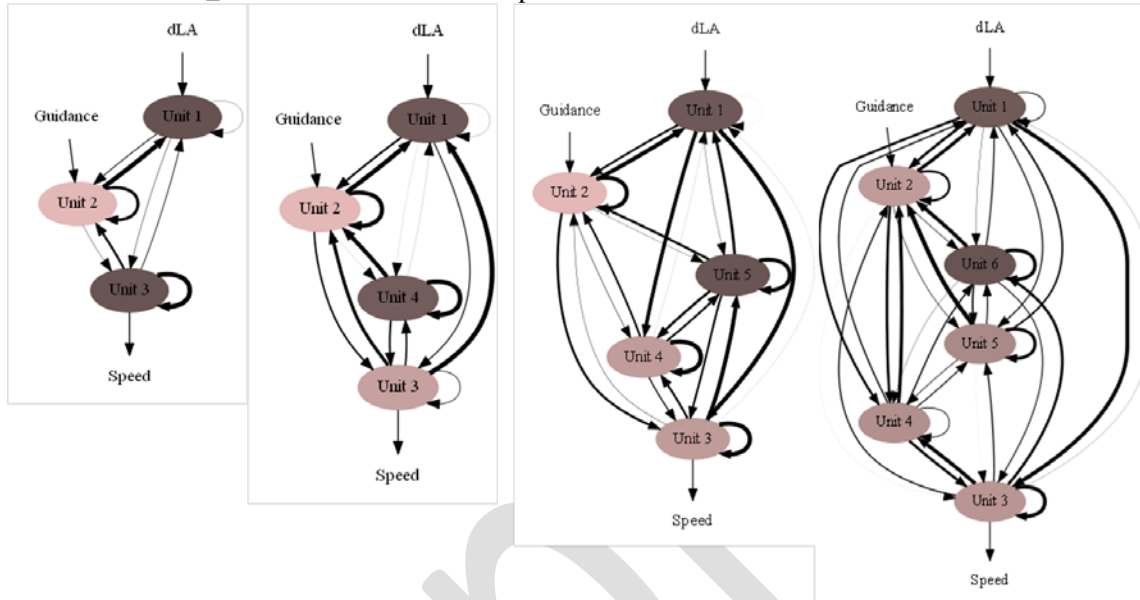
dLA
Guidance
Unit 1
Unit 2
Unit 3
Speed

dLA
Guidance
Unit 1
Unit 2
Unit 4
Unit 3
Speed

dLA
Guidance
Unit 1
Unit 2
Unit 5
Unit 4
Unit 3
Speed

dLA
Guidance
Unit 1
Unit 2
Unit 6
Unit 5
Unit 4
Unit 3
Speed